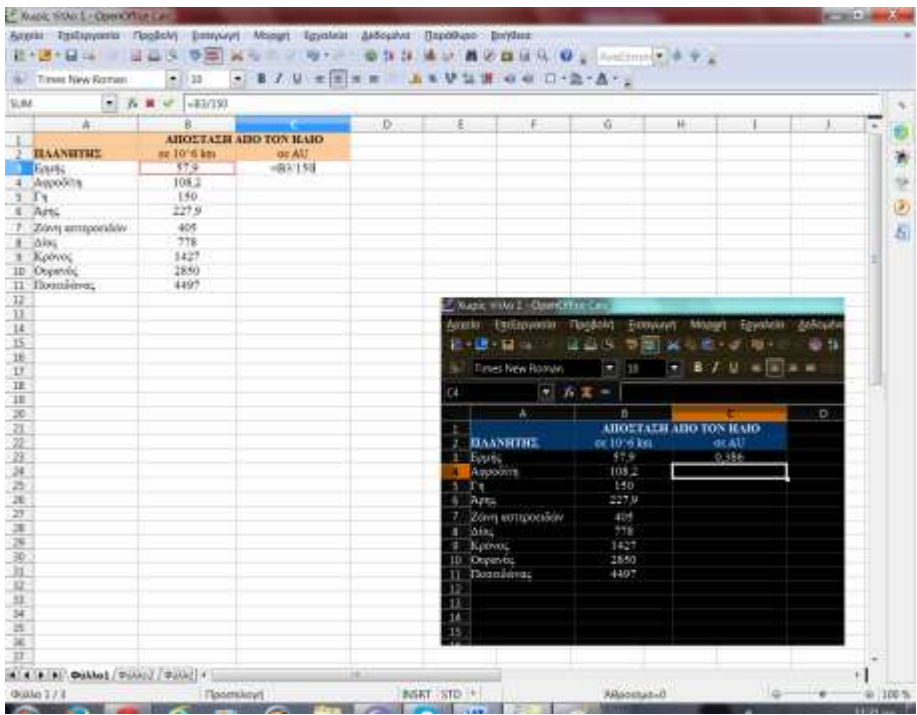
Χωρίς τίτλο 1 - OpenOffice Calc

Αρχείο Επεξεργασία Προβολή Εισαγωγή Μορφή Εργαλεία Δεδομένα Παράθυρο Βοήθεια

Times New Roman 10

SUM =B3/150

| | A | B | C | D | E | F | G | H | I | J |
|---|---|---|---|---|---|---|---|---|---|---|
| 1 | | ΑΠΟΣΤΑΣΗ ΑΠΟ ΤΟΝ ΗΛΙΟ | | | | | | | | |
| 2 | ΠΛΑΝΗΤΗΣ | σε 10^6 km | σε AU | | | | | | | |
| 3 | Ερμής | 57,9 | =B3/150 | | | | | | | |
| 4 | Αφροδίτη | 108,2 | | | | | | | | |
| 5 | Γη | 150 | | | | | | | | |
| 6 | Άρης | 227,9 | | | | | | | | |
| 7 | Ζώνη αστεροειδών | 405 | | | | | | | | |
| 8 | Δίας | 778 | | | | | | | | |
| 9 | Κρόνος | 1427 | | | | | | | | |
| 10 | Ουρανός | 2850 | | | | | | | | |
| 11 | Ποσειδώνας | 4497 | | | | | | | | |

Χωρίς τίτλο 1 - OpenOffice Calc

Αρχείο Επεξεργασία Προβολή Εισαγωγή Μορφή Εργαλεία Δεδομένα

Times New Roman 10

C4

| | A | B | C | D |
|---|---|---|---|---|
| 1 | | ΑΠΟΣΤΑΣΗ ΑΠΟ ΤΟΝ ΗΛΙΟ | | |
| 2 | ΠΛΑΝΗΤΗΣ | σε 10^6 km | σε AU | |
| 3 | Ερμής | 57,9 | 0,386 | |
| 4 | Αφροδίτη | 108,2 | | |
| 5 | Γη | 150 | | |
| 6 | Άρης | 227,9 | | |
| 7 | Ζώνη αστεροειδών | 405 | | |
| 8 | Δίας | 778 | | |
| 9 | Κρόνος | 1427 | | |
| 10 | Ουρανός | 2850 | | |
| 11 | Ποσειδώνας | 4497 | | |

Φύλλο1 / Φύλλο2 / Φύλλο3

Φύλλο 1 / 3 Προεπιλογή INSRT STD Άθροισμα=0 100 %